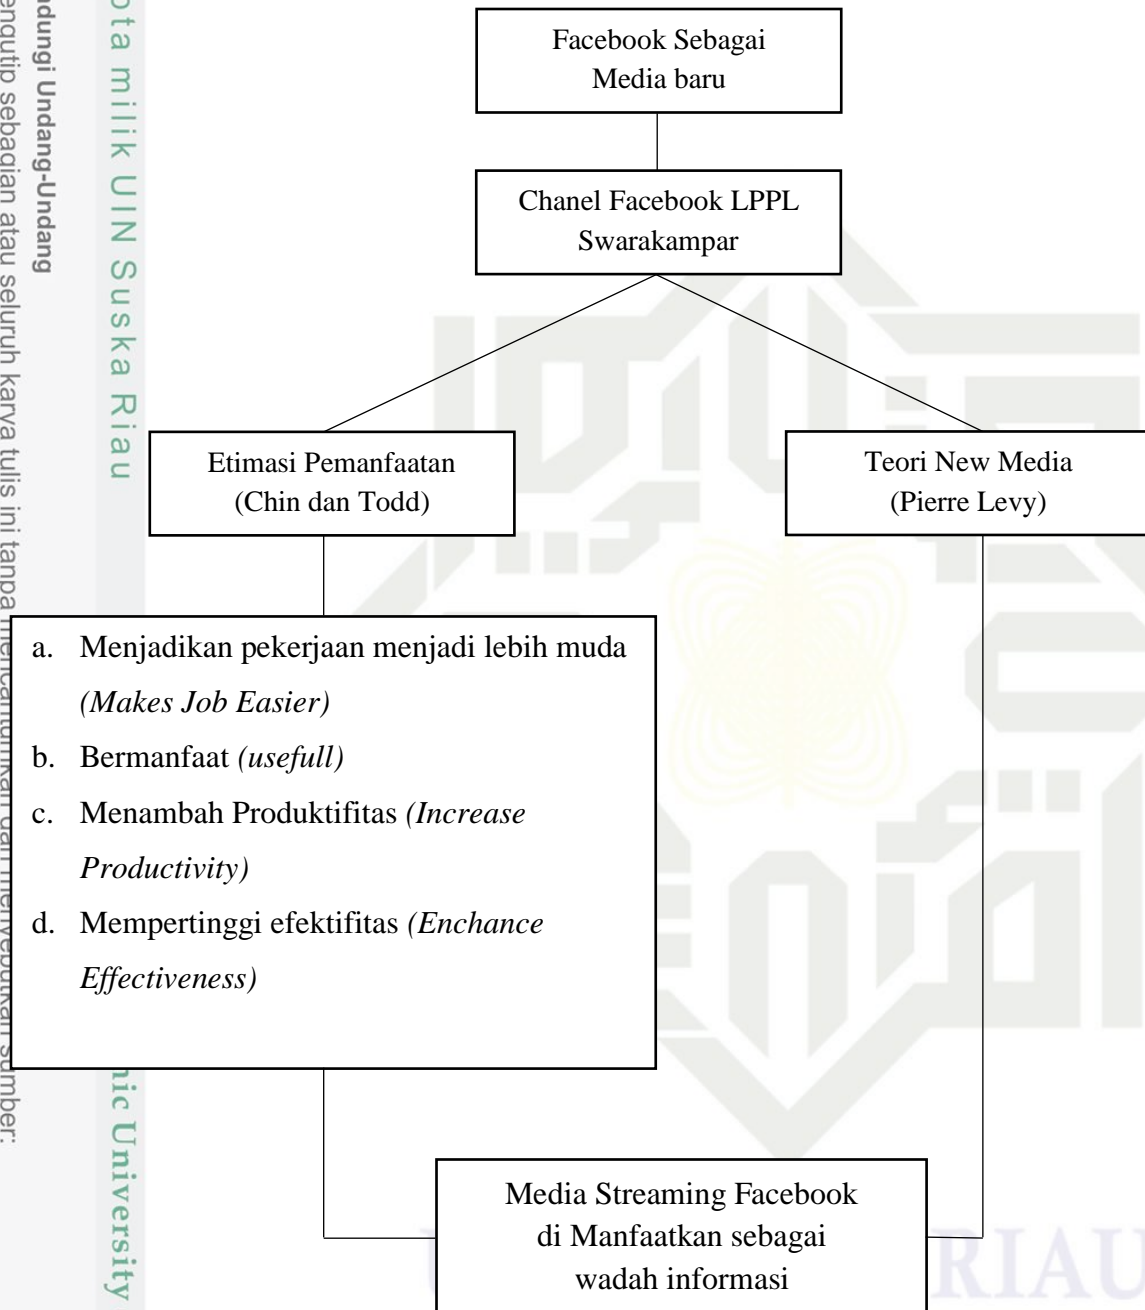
Facebook Sebagai Media baru

Chanel Facebook LPPL Swarakampar

Etimasi Pemanfaatan (Chin dan Todd)

Teori New Media (Pierre Levy)

a. Menjadikan pekerjaan menjadi lebih muda *(Makes Job Easier)*
b. Bermanfaat *(usefull)*
c. Menambah Produktifitas *(Increase Productivity)*
d. Mempertinggi efektifitas *(Enchance Effectiveness)*

Media Streaming Facebook di Manfaatkan sebagai wadah informasi

ota milik UIN Suska Riau

ndungi Undang-Undang

engutip sebagian atau seluruh karya tulis ini tanpa mencantumkan dan menyebutkan sumber:

nic University

RIAU